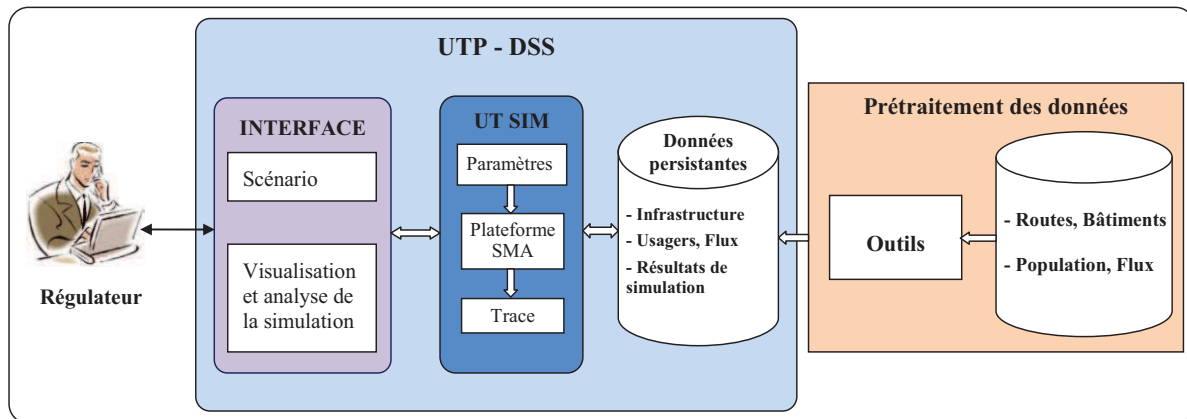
UTP - DSS

Régulateur

INTERFACE

Scénario

Visualisation et analyse de la simulation

UT SIM

Paramètres

Plateforme SMA

Trace

Données persistantes

- Infrastructure
- Usagers, Flux
- Résultats de simulation

Prétraitement des données

Outils

- Routes, Bâtiments
- Population, Flux